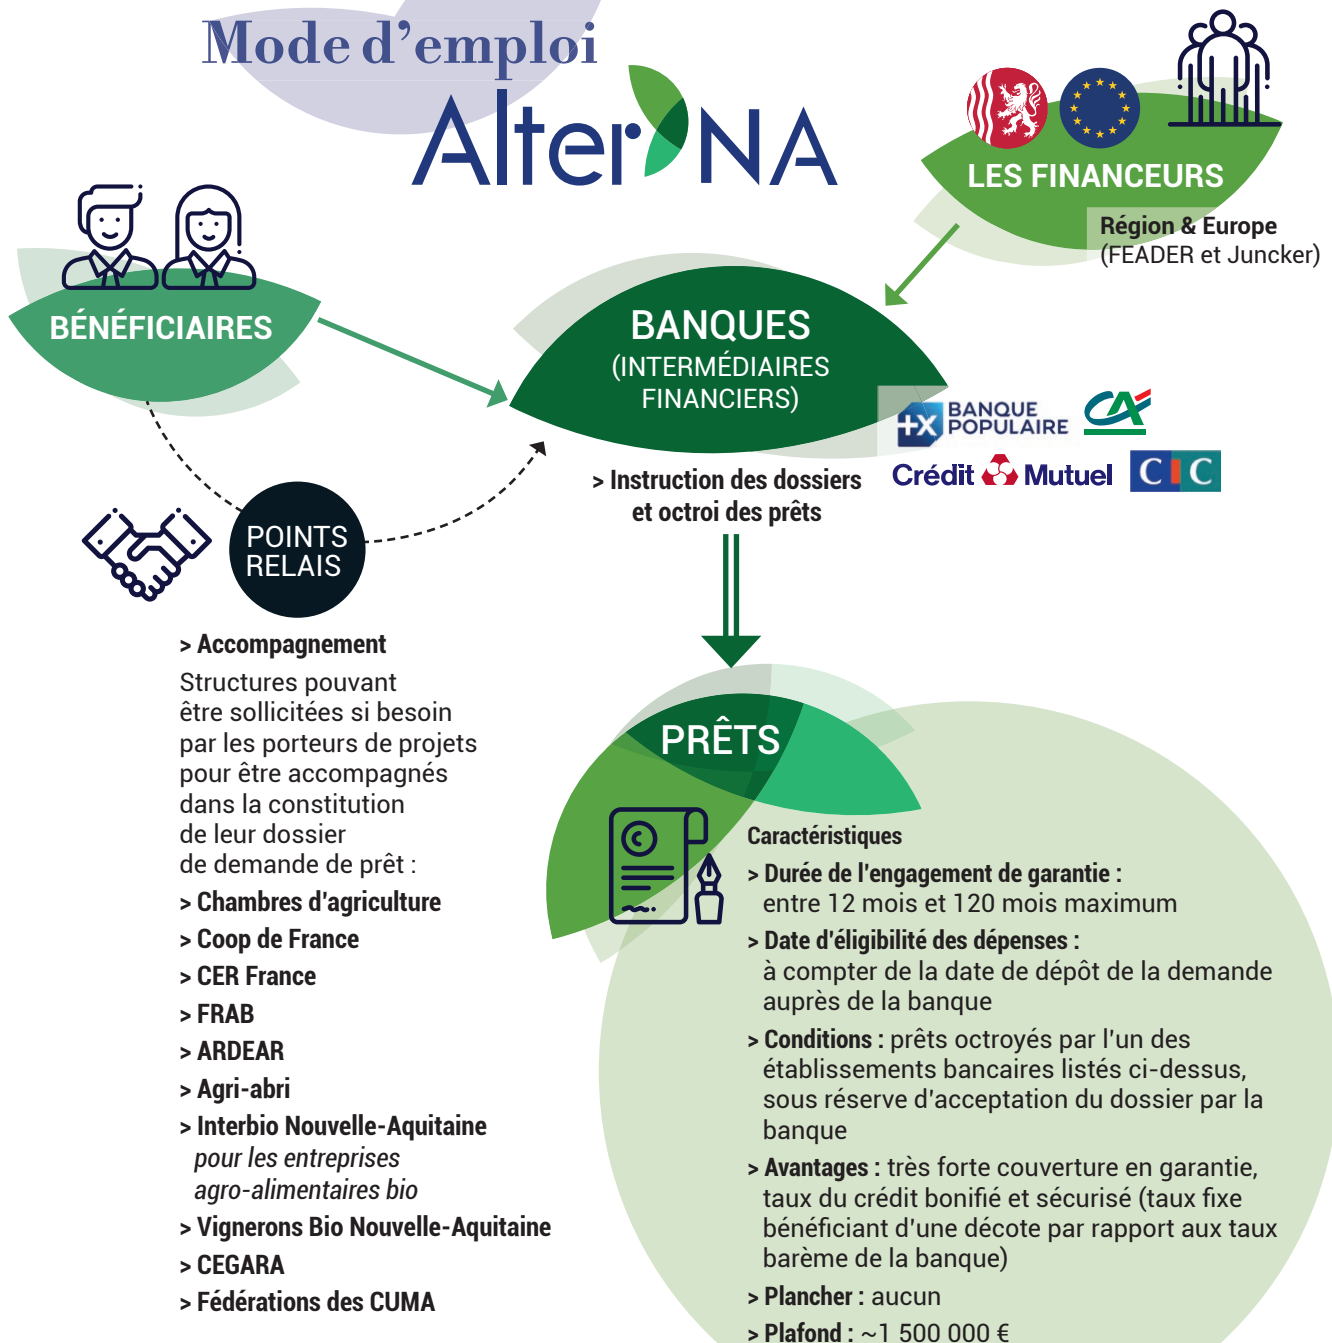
Mode d'emploi

AlterNA

LES FINANCEURS

Région & Europe
(FEADER et Juncker)

BÉNÉFICIAIRES

BANQUES
(INTERMÉDIAIRES FINANCIERS)

BANQUE POPULAIRE

CA

Crédit Mutuel

CIC

> Instruction des dossiers et octroi des prêts

POINTS RELAIS

> Accompagnement
Structures pouvant être sollicitées si besoin par les porteurs de projets pour être accompagnés dans la constitution de leur dossier de demande de prêt :

> Chambres d'agriculture
> Coop de France
> CER France
> FRAB
> ARDEAR
> Agri-abri
> Interbio Nouvelle-Aquitaine
pour les entreprises agro-alimentaires bio
> Vignerons Bio Nouvelle-Aquitaine
> CEGARA
> Fédérations des CUMA

PRÊTS

Caractéristiques
> Durée de l'engagement de garantie :
entre 12 mois et 120 mois maximum
> Date d'éligibilité des dépenses :
à compter de la date de dépôt de la demande auprès de la banque
> Conditions : prêts octroyés par l'un des établissements bancaires listés ci-dessus, sous réserve d'acceptation du dossier par la banque
> Avantages : très forte couverture en garantie, taux du crédit bonifié et sécurisé (taux fixe bénéficiant d'une décote par rapport aux taux barème de la banque)
> Plancher : aucun
> Plafond : ~1 500 000 €